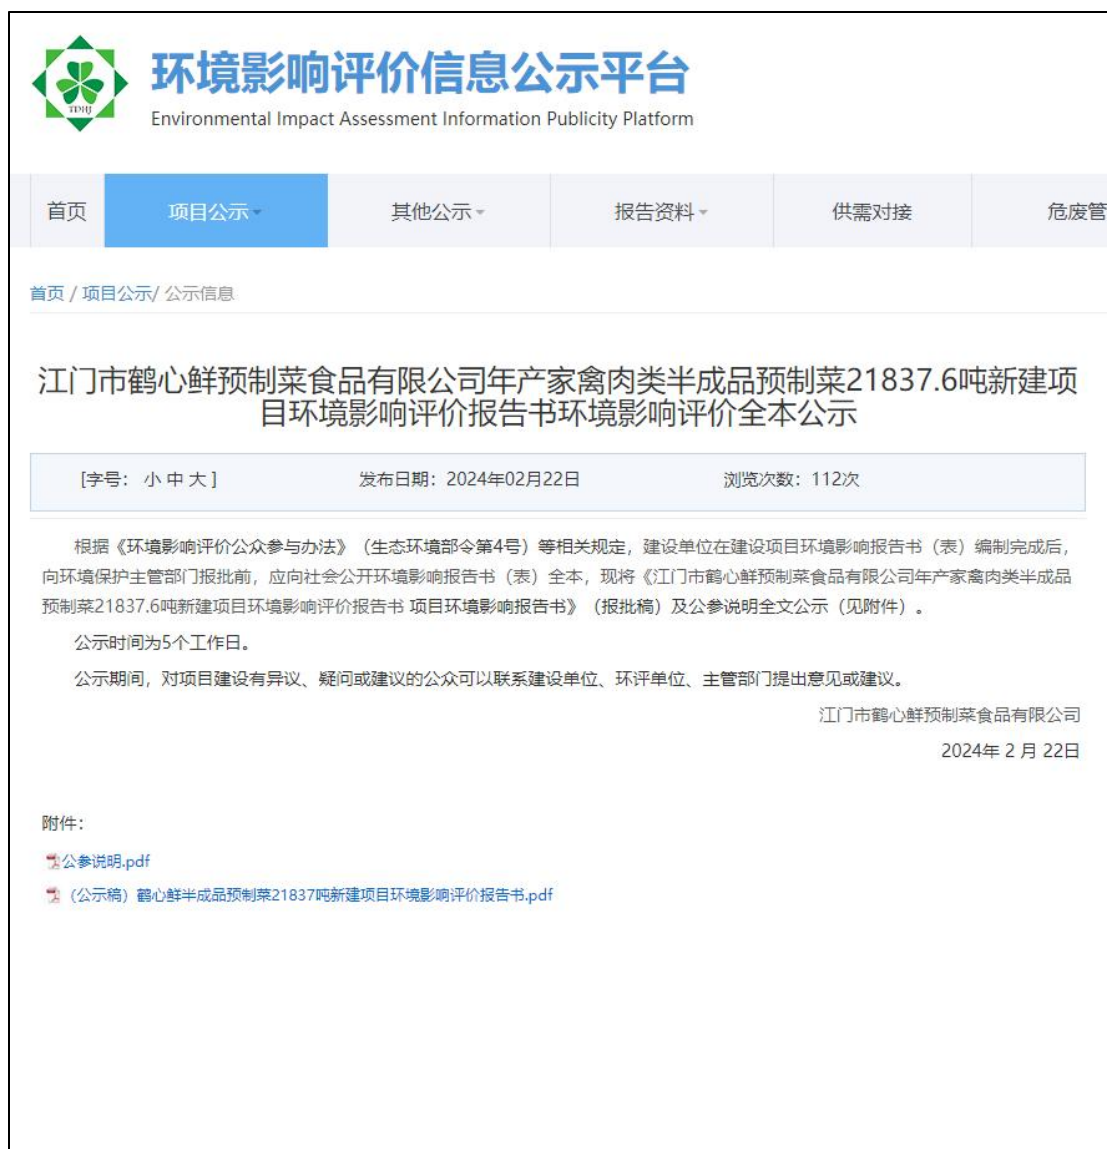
TPHJ

环境影响评价信息公示平台
Environmental Impact Assessment Information Publicity Platform

首页 项目公示 其他公示 报告资料 供需对接 危废管

首页 / 项目公示/ 公示信息

江门市鹤心鲜预制菜食品有限公司年产家禽肉类半成品预制菜21837.6吨新建项目环境影响评价报告书环境影响评价全本公示

[字号: 小 中 大] 发布日期: 2024年02月22日 浏览次数: 112次

根据《环境影响评价公众参与办法》(生态环境部令第4号)等相关规定,建设单位在建设项目环境影响报告书(表)编制完成后,向环境保护主管部门报批前,应向社会公开环境影响报告书(表)全本,现将《江门市鹤心鲜预制菜食品有限公司年产家禽肉类半成品预制菜21837.6吨新建项目环境影响评价报告书 项目环境影响报告书》(报批稿)及公参说明全文公示(见附件)。

公示时间为5个工作日。

公示期间,对项目建设有异议、疑问或建议的公众可以联系建设单位、环评单位、主管部门提出意见或建议。

江门市鹤心鲜预制菜食品有限公司
2024年 2 月 22日

附件:

公参说明.pdf

(公示稿)鹤心鲜半成品预制菜21837吨新建项目环境影响评价报告书.pdf